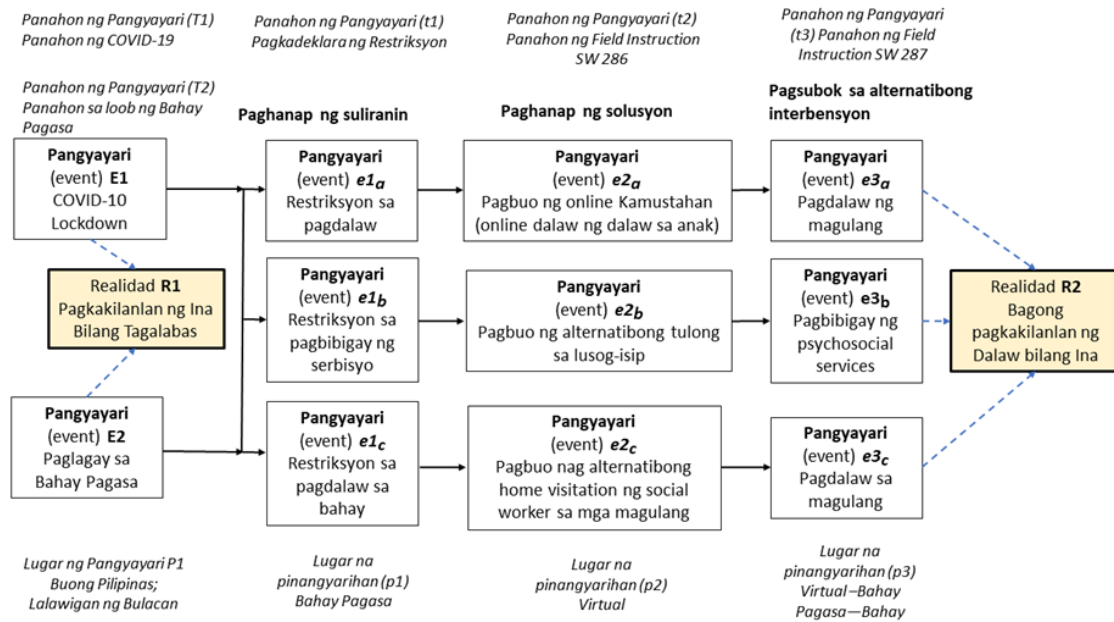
Panahon ng Pangyayari (T1)
Panahon ng COVID-19

Panahon ng Pangyayari (t1)
Pagkadeklara ng Restriksyon

Panahon ng Pangyayari (t2)
Panahon ng Field Instruction SW 286

Panahon ng Pangyayari (t3) Panahon ng Field Instruction SW 287

Panahon ng Pangyayari (T2)
Panahon sa loob ng Bahay Pagasa

Paghanap ng suliranin

Paghanap ng solusyon

Pagsubok sa alternatibong interbensyon

Pangyayari (event) E1 COVID-10 Lockdown

Realidad R1 Pagkakilanlan ng Ina Bilang Tagalabas

Pangyayari (event) E2 Paglagay sa Bahay Pagasa

Pangyayari (event) $e1_a$ Restriksyon sa pagdalaw

Pangyayari (event) $e1_b$ Restriksyon sa pagbibigay ng serbisyo

Pangyayari (event) $e1_c$ Restriksyon sa pagdalaw sa bahay

Pangyayari (event) $e2_a$ Pagbuo ng online Kamustahan (online dalaw ng dalaw sa anak)

Pangyayari (event) $e2_b$ Pagbuo ng alternatibong tulong sa lusog-isip

Pangyayari (event) $e2_c$ Pagbuo nag alternatibong home visitation ng social worker sa mga magulang

Pangyayari (event) $e3_a$ Pagdalaw ng magulang

Pangyayari (event) $e3_b$ Pagbibigay ng psychosocial services

Pangyayari (event) $e3_c$ Pagdalaw sa magulang

Realidad R2 Bagong pagkakilanlan ng Dalaw bilang Ina

Lugar ng Pangyayari P1
Buong Pilipinas;
Lalawigan ng Bulacan

Lugar na pinangyarihan (p1)
Bahay Pagasa

Lugar na pinangyarihan (p2)
Virtual

Lugar na pinangyarihan (p3)
Virtual—Bahay Pagasa—Bahay